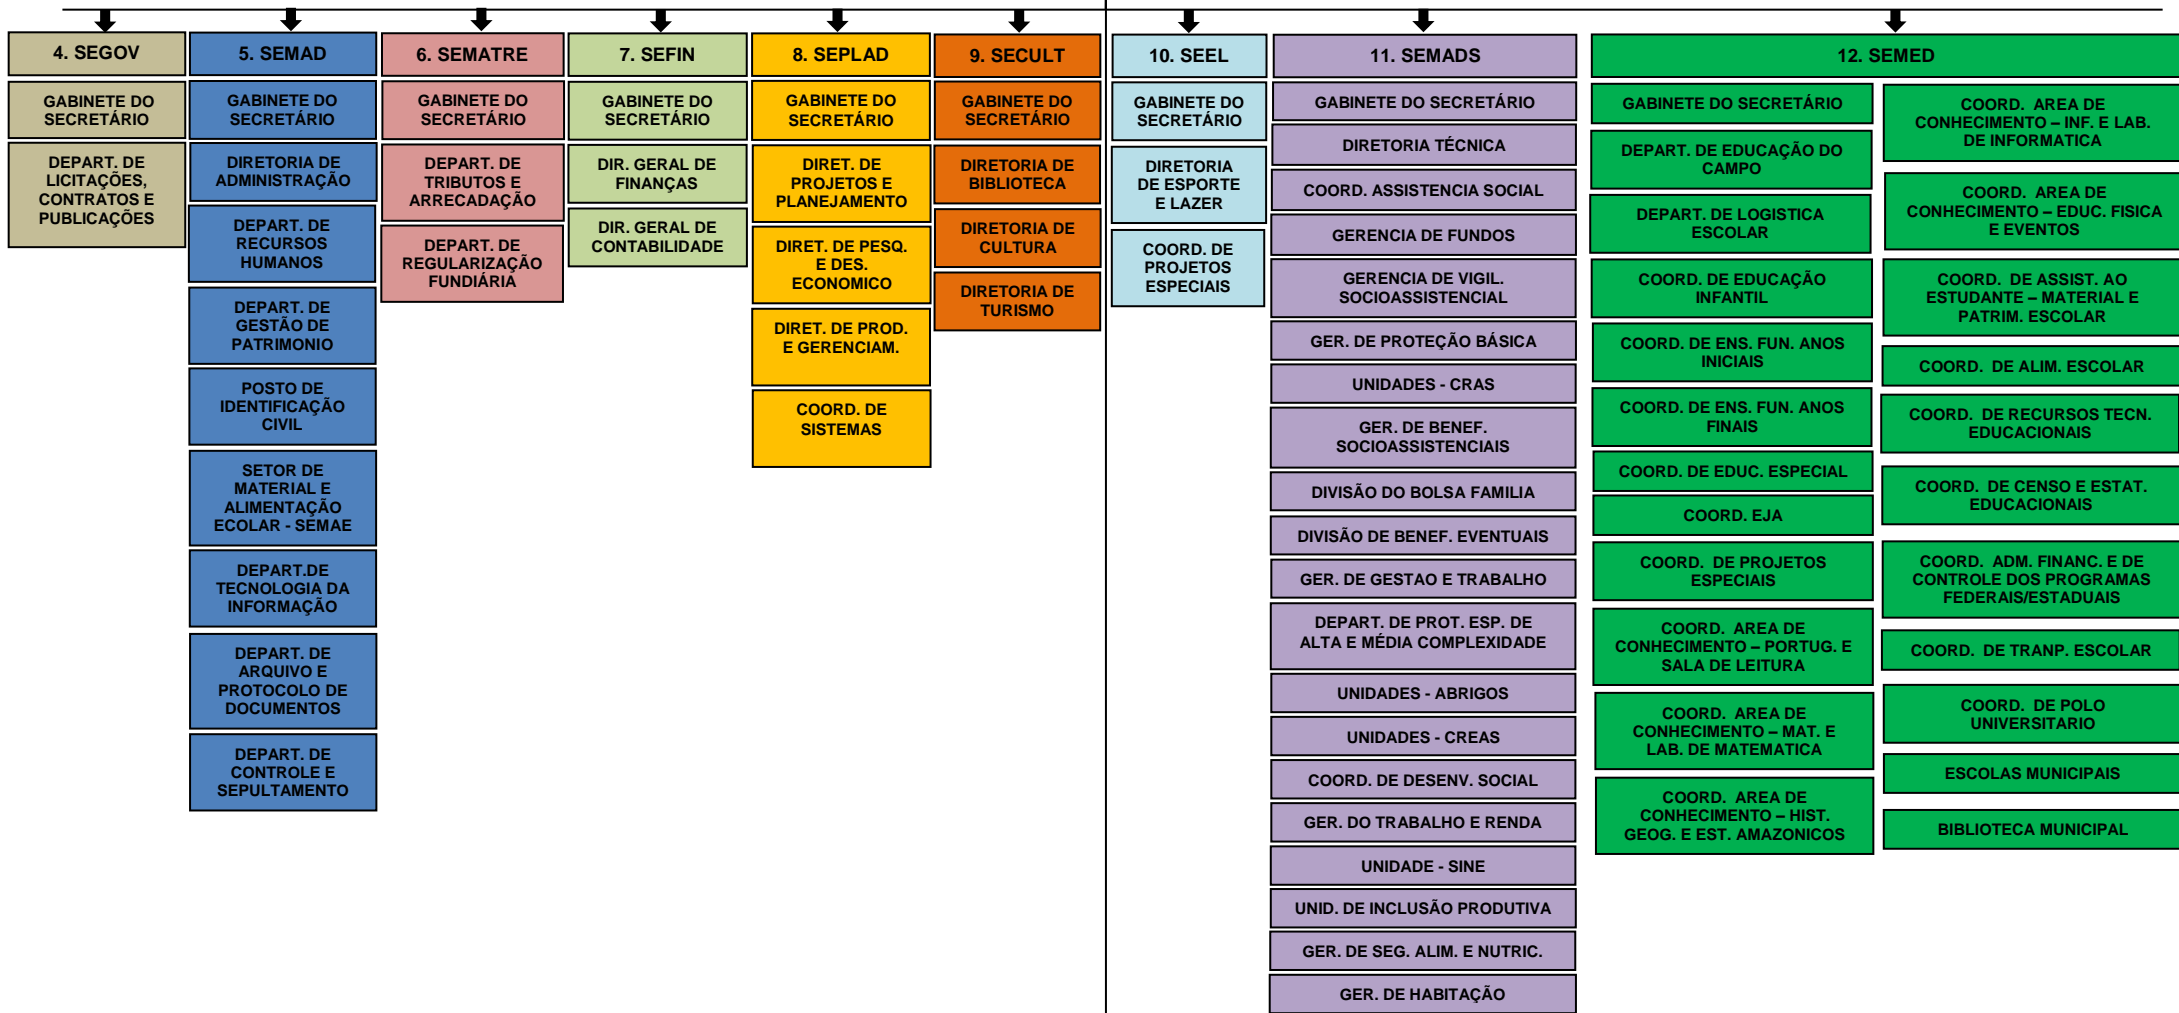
4. SEGOV

GABINETE DO SECRETÁRIO

DEPART. DE LICITAÇÕES, CONTRATOS E PUBLICAÇÕES

5. SEMAD

GABINETE DO SECRETÁRIO

DIRETORIA DE ADMINISTRAÇÃO

DEPART. DE RECURSOS HUMANOS

DEPART. DE GESTÃO DE PATRIMONIO

POSTO DE IDENTIFICAÇÃO CIVIL

SETOR DE MATERIAL E ALIMENTAÇÃO ECOLAR - SEMAE

DEPART.DE TECNOLOGIA DA INFORMAÇÃO

DEPART. DE ARQUIVO E PROTOCOLO DE DOCUMENTOS

DEPART. DE CONTROLE E SEPULTAMENTO

6. SEMATRE

GABINETE DO SECRETÁRIO

DEPART. DE TRIBUTOS E ARRECADAÇÃO

DEPART. DE REGULARIZAÇÃO FUNDIÁRIA

7. SEFIN

GABINETE DO SECRETÁRIO

DIR. GERAL DE FINANÇAS

DIR. GERAL DE CONTABILIDADE

8. SEPLAD

GABINETE DO SECRETÁRIO

DIRET. DE PROJETOS E PLANEJAMENTO

DIRET. DE PESQ. E DES. ECONOMICO

DIRET. DE PROD. E GERENCIAM.

COORD. DE SISTEMAS

9. SECULT

GABINETE DO SECRETÁRIO

DIRETORIA DE BIBLIOTECA

DIRETORIA DE CULTURA

DIRETORIA DE TURISMO

10. SEEL

GABINETE DO SECRETÁRIO

DIRETORIA DE ESPORTE E LAZER

COORD. DE PROJETOS ESPECIAIS

11. SEMADS

GABINETE DO SECRETÁRIO

DIRETORIA TÉCNICA

COORD. ASSISTENCIA SOCIAL

GERENCIA DE FUNDOS

GERENCIA DE VIGIL. SOCIOASSISTENCIAL

GER. DE PROTEÇÃO BÁSICA

UNIDADES - CRAS

GER. DE BENEF. SOCIOASSISTENCIAIS

DIVISÃO DO BOLSA FAMILIA

DIVISÃO DE BENEF. EVENTUAIS

GER. DE GESTAO E TRABALHO

DEPART. DE PROT. ESP. DE ALTA E MÉDIA COMPLEXIDADE

UNIDADES - ABRIGOS

UNIDADES - CREAS

COORD. DE DESENV. SOCIAL

GER. DO TRABALHO E RENDA

UNIDADE - SINE

UNID. DE INCLUSÃO PRODUTIVA

GER. DE SEG. ALIM. E NUTRIC.

GER. DE HABITAÇÃO

12. SEMED

GABINETE DO SECRETÁRIO

DEPART. DE EDUCAÇÃO DO CAMPO

DEPART. DE LOGISTICA ESCOLAR

COORD. DE EDUCAÇÃO INFANTIL

COORD. DE ENS. FUN. ANOS INICIAIS

COORD. DE ENS. FUN. ANOS FINAIS

COORD. DE EDUC. ESPECIAL

COORD. EJA

COORD. DE PROJETOS ESPECIAIS

COORD. AREA DE CONHECIMENTO – PORTUG. E SALA DE LEITURA

COORD. AREA DE CONHECIMENTO – MAT. E LAB. DE MATEMATICA

COORD. AREA DE CONHECIMENTO – HIST. GEOG. E EST. AMAZONICOS

COORD. AREA DE CONHECIMENTO – INF. E LAB. DE INFORMATICA

COORD. AREA DE CONHECIMENTO – EDUC. FISICA E EVENTOS

COORD. DE ASSIST. AO ESTUDANTE – MATERIAL E PATRIM. ESCOLAR

COORD. DE ALIM. ESCOLAR

COORD. DE RECURSOS TECN. EDUCACIONAIS

COORD. DE CENSO E ESTAT. EDUCACIONAIS

COORD. ADM. FINANC. E DE CONTROLE DOS PROGRAMAS FEDERAIS/ESTADUAIS

COORD. DE TRANP. ESCOLAR

COORD. DE POLO UNIVERSITARIO

ESCOLAS MUNICIPAIS

BIBLIOTECA MUNICIPAL